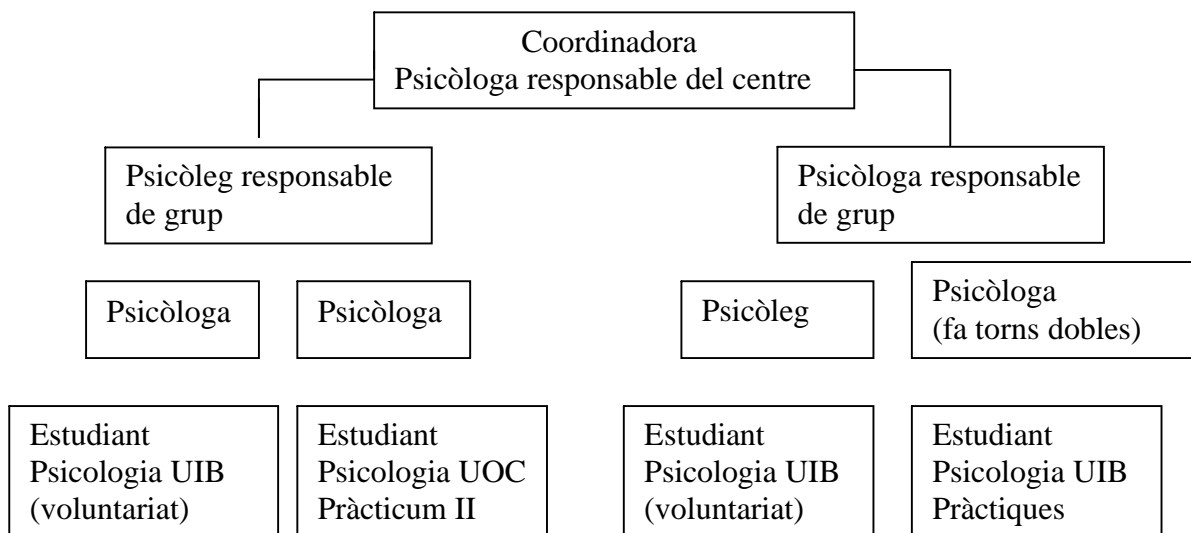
Coordinadora
Psicòloga responsable del centre

Psicòleg responsable de grup

Psicòloga responsable de grup

Psicòloga

Psicòloga

Psicòleg

Psicòloga
(fa torns dobles)

Estudiant
Psicologia UIB
(voluntariat)

Estudiant
Psicologia UOC
Pràcticum II

Estudiant
Psicologia UIB
(voluntariat)

Estudiant
Psicologia UIB
Pràctiques